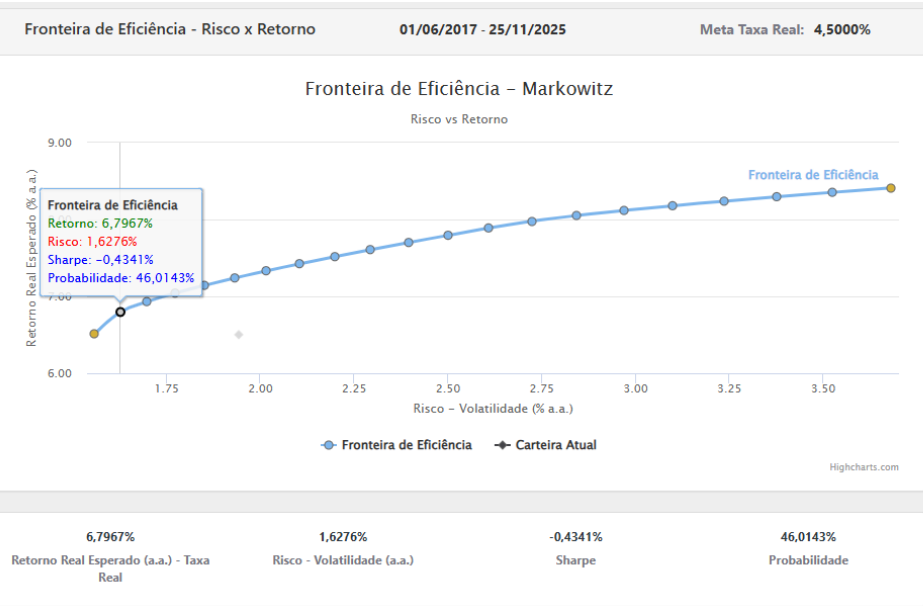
Fronteira de Eficiência - Risco x Retorno

01/06/2017 - 25/11/2025

Meta Taxa Real: 4,5000%

Fronteira de Eficiência - Markowitz

Risco vs Retorno

9.00

7.00

6.00

Retorno Real Esperado (% a.a.)

Fronteira de Eficiência
Retorno: 6,7967%
Risco: 1,6276%
Sharpe: -0,4341%
Probabilidade: 46,0143%

Fronteira de Eficiência

1.75 2.00 2.25 2.50 2.75 3.00 3.25 3.50

Risco - Volatilidade (% a.a.)

Fronteira de Eficiência
Carteira Atual

Highcharts.com

| 6,7967% | 1,6276% | -0,4341% | 46,0143% |
|---|---|---|---|
| Retorno Real Esperado (a.a.) - Taxa Real | Risco - Volatilidade (a.a.) | Sharpe | Probabilidade |